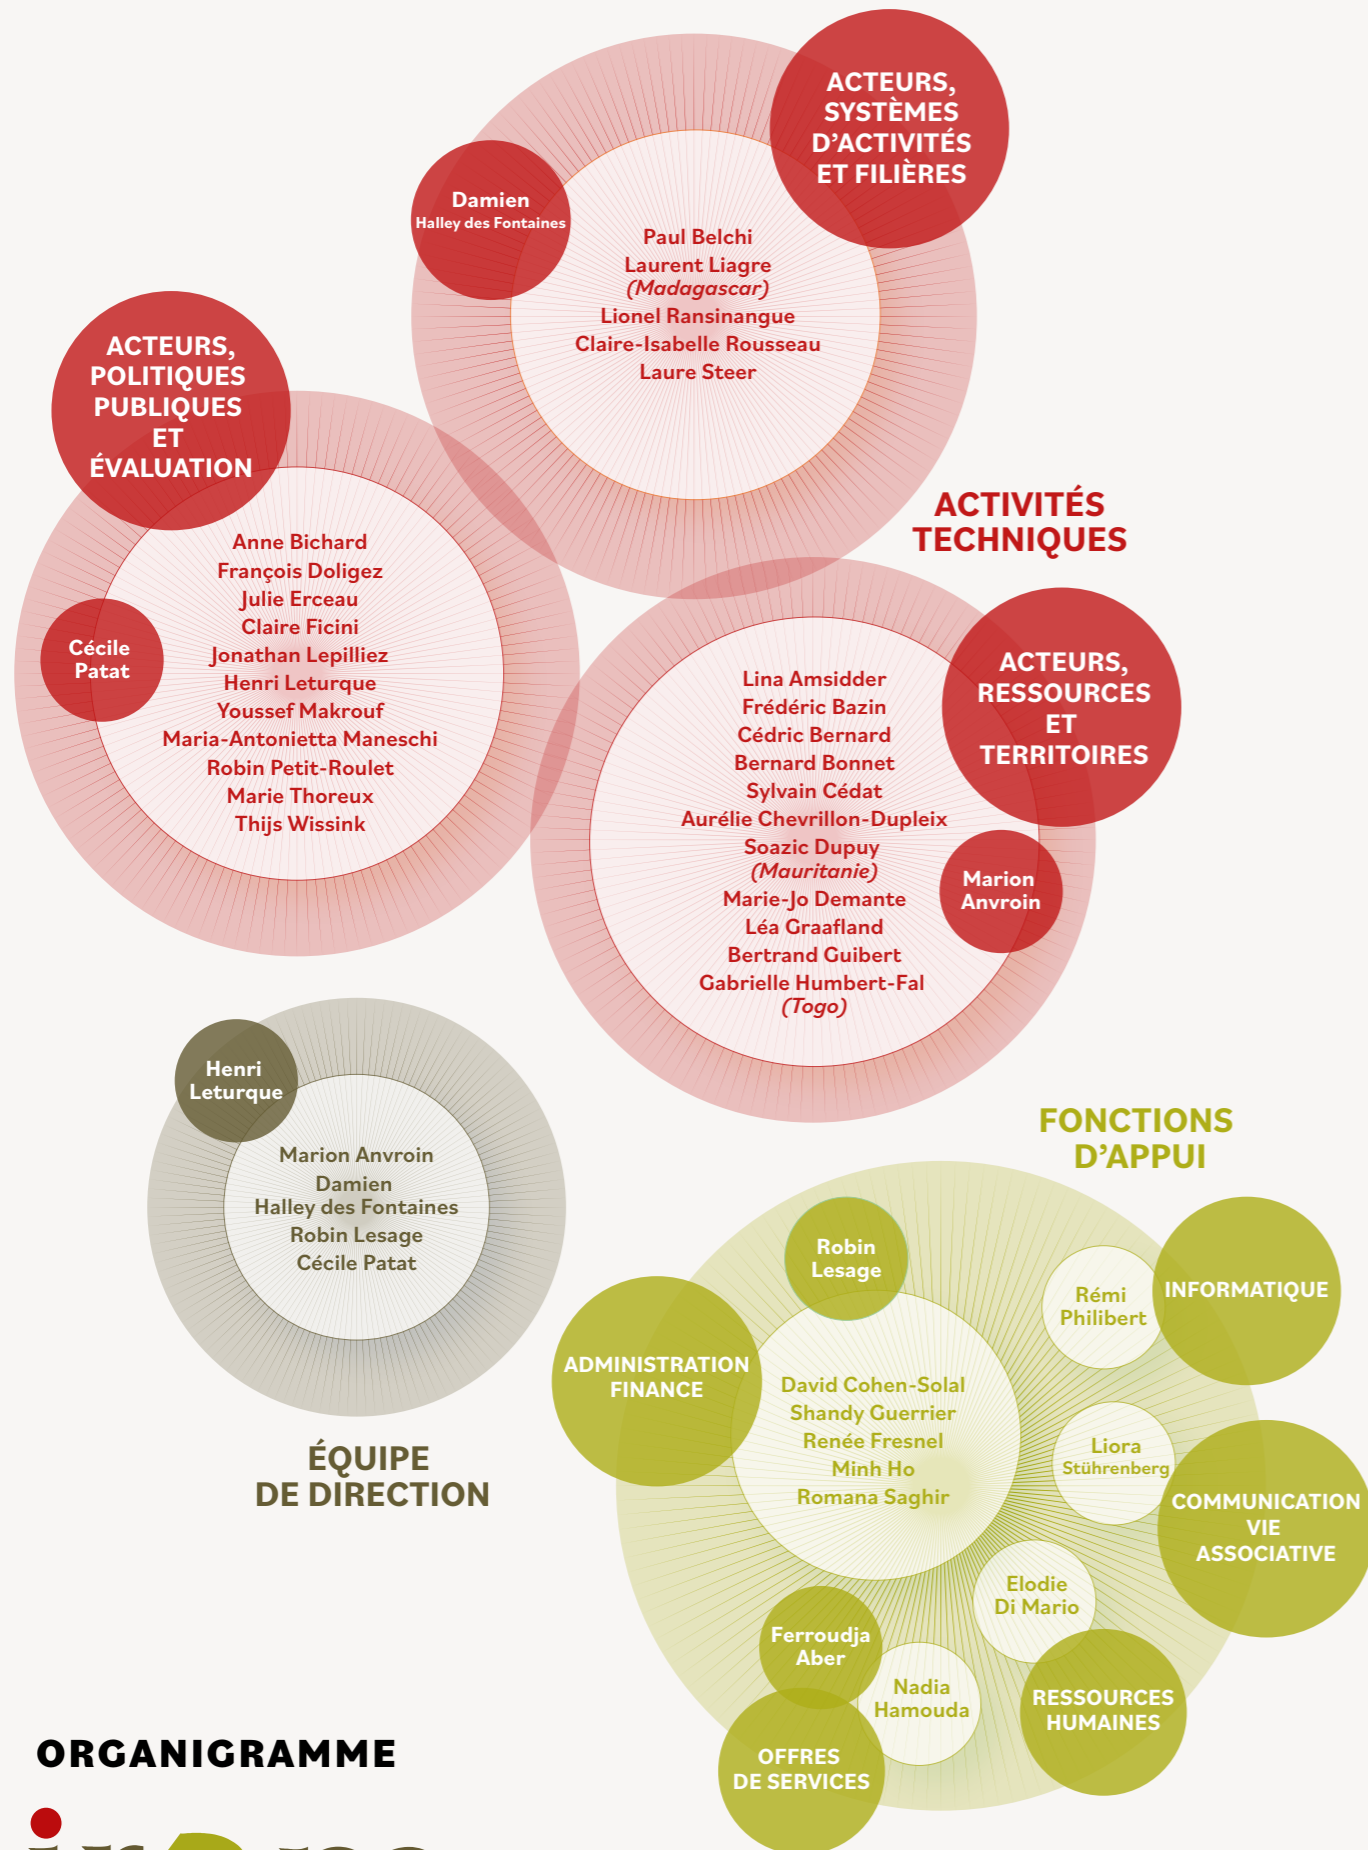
ACTEURS, SYSTÈMES D'ACTIVITÉS ET FILIÈRES

Damien
Halley des Fontaines

Paul Belchi
Laurent Liagre
(Madagascar)
Lionel Ransinangue
Claire-Isabelle Rousseau
Laure Steer

ACTEURS, POLITIQUES PUBLIQUES ET ÉVALUATION

Cécile Patat

Anne Bichard
François Doligez
Julie Erceau
Claire Ficini
Jonathan Lepilliez
Henri Leturque
Youssef Makrouf
Maria-Antonietta Maneschi
Robin Petit-Roulet
Marie Thoreux
Thijs Wissink

ACTIVITÉS TECHNIQUES

ACTEURS, RESSOURCES ET TERRITOIRES

Lina Amsidder
Frédéric Bazin
Cédric Bernard
Bernard Bonnet
Sylvain Cédat
Aurélie Chevrillon-Dupleix
Soazic Dupuy
(Mauritanie)
Marie-Jo Demante
Léa Graafland
Bertrand Guibert
Gabrielle Humbert-Fal
(Togo)

Marion Anvroin

Henri Leturque

Marion Anvroin
Damien
Halley des Fontaines
Robin Lesage
Cécile Patat

ÉQUIPE DE DIRECTION

FONCTIONS D'APPUI

Robin Lesage

ADMINISTRATION FINANCE

David Cohen-Solal
Shandy Guerrier
Renée Fresnel
Minh Ho
Romana Saghir

Rémi Philibert

INFORMATIQUE

Liora Stührenberg

COMMUNICATION VIE ASSOCIATIVE

Elodie Di Mario

RESSOURCES HUMAINES

Ferroudja Aber

Nadia Hamouda

OFFRES DE SERVICES

ORGANIGRAMME